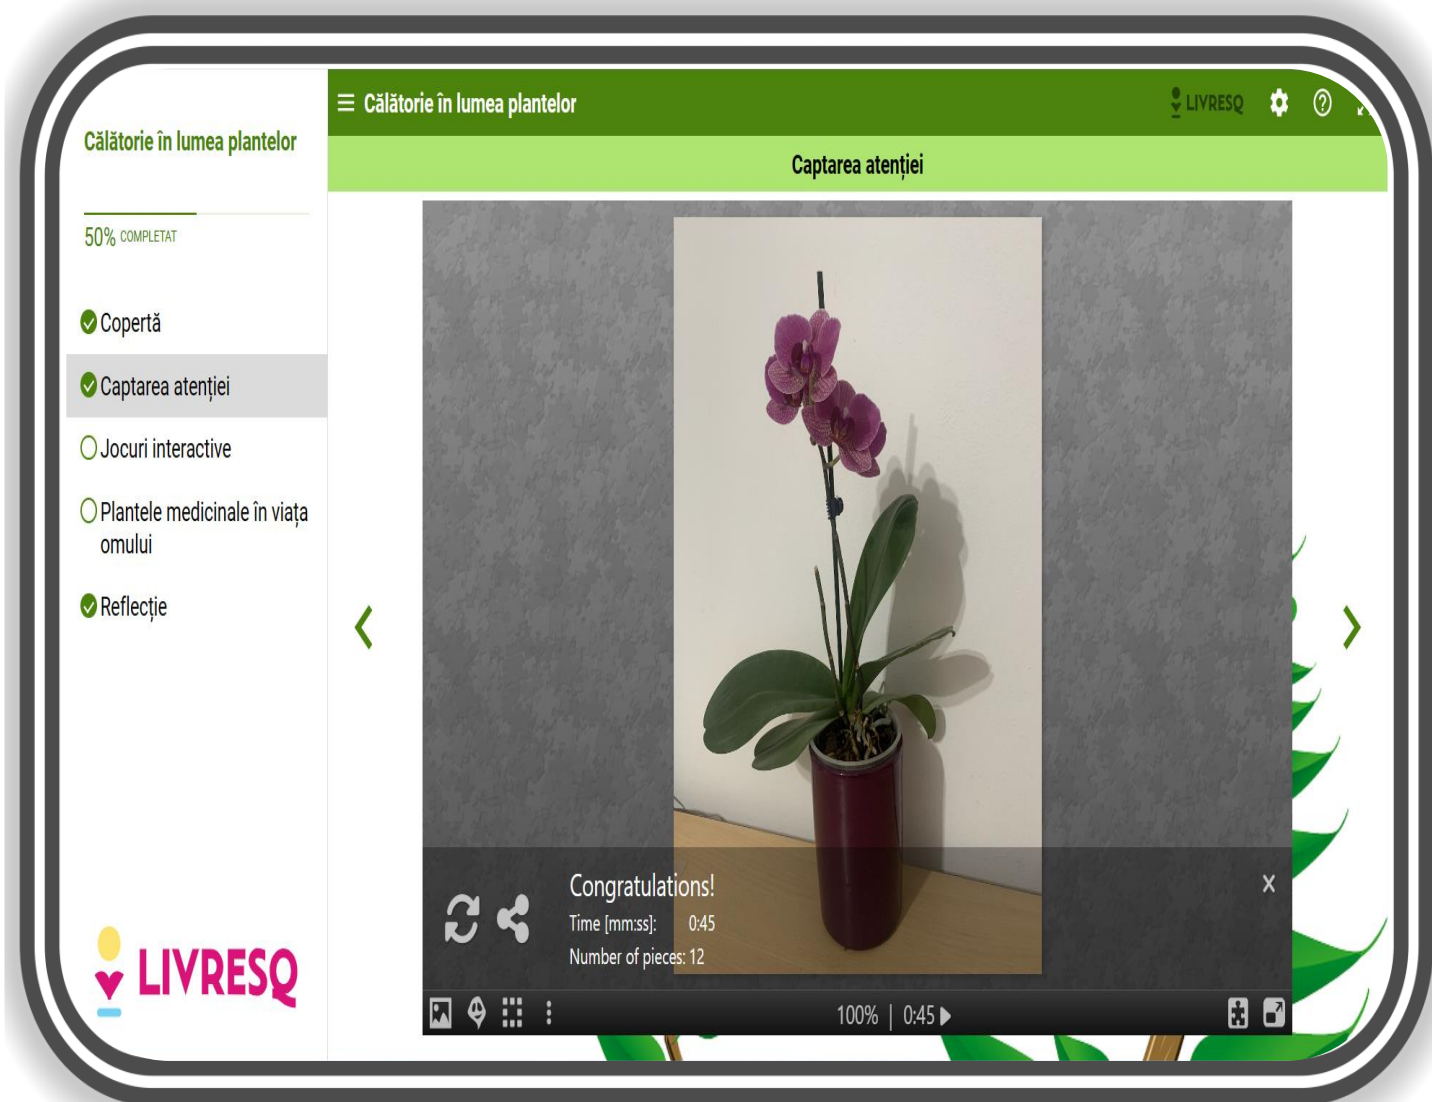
Călătorie în lumea plantelor

50% COMPLETAT

Copertă

Captarea atenției

Jocuri interactive

Plantele medicinale în viața omului

Reflecție

LIVRESQ

☰ Călătorie în lumea plantelor

LIVRESQ

Captarea atenției

Congratulations!

Time [mm:ss]: 0:45

Number of pieces: 12

X

100% | 0:45